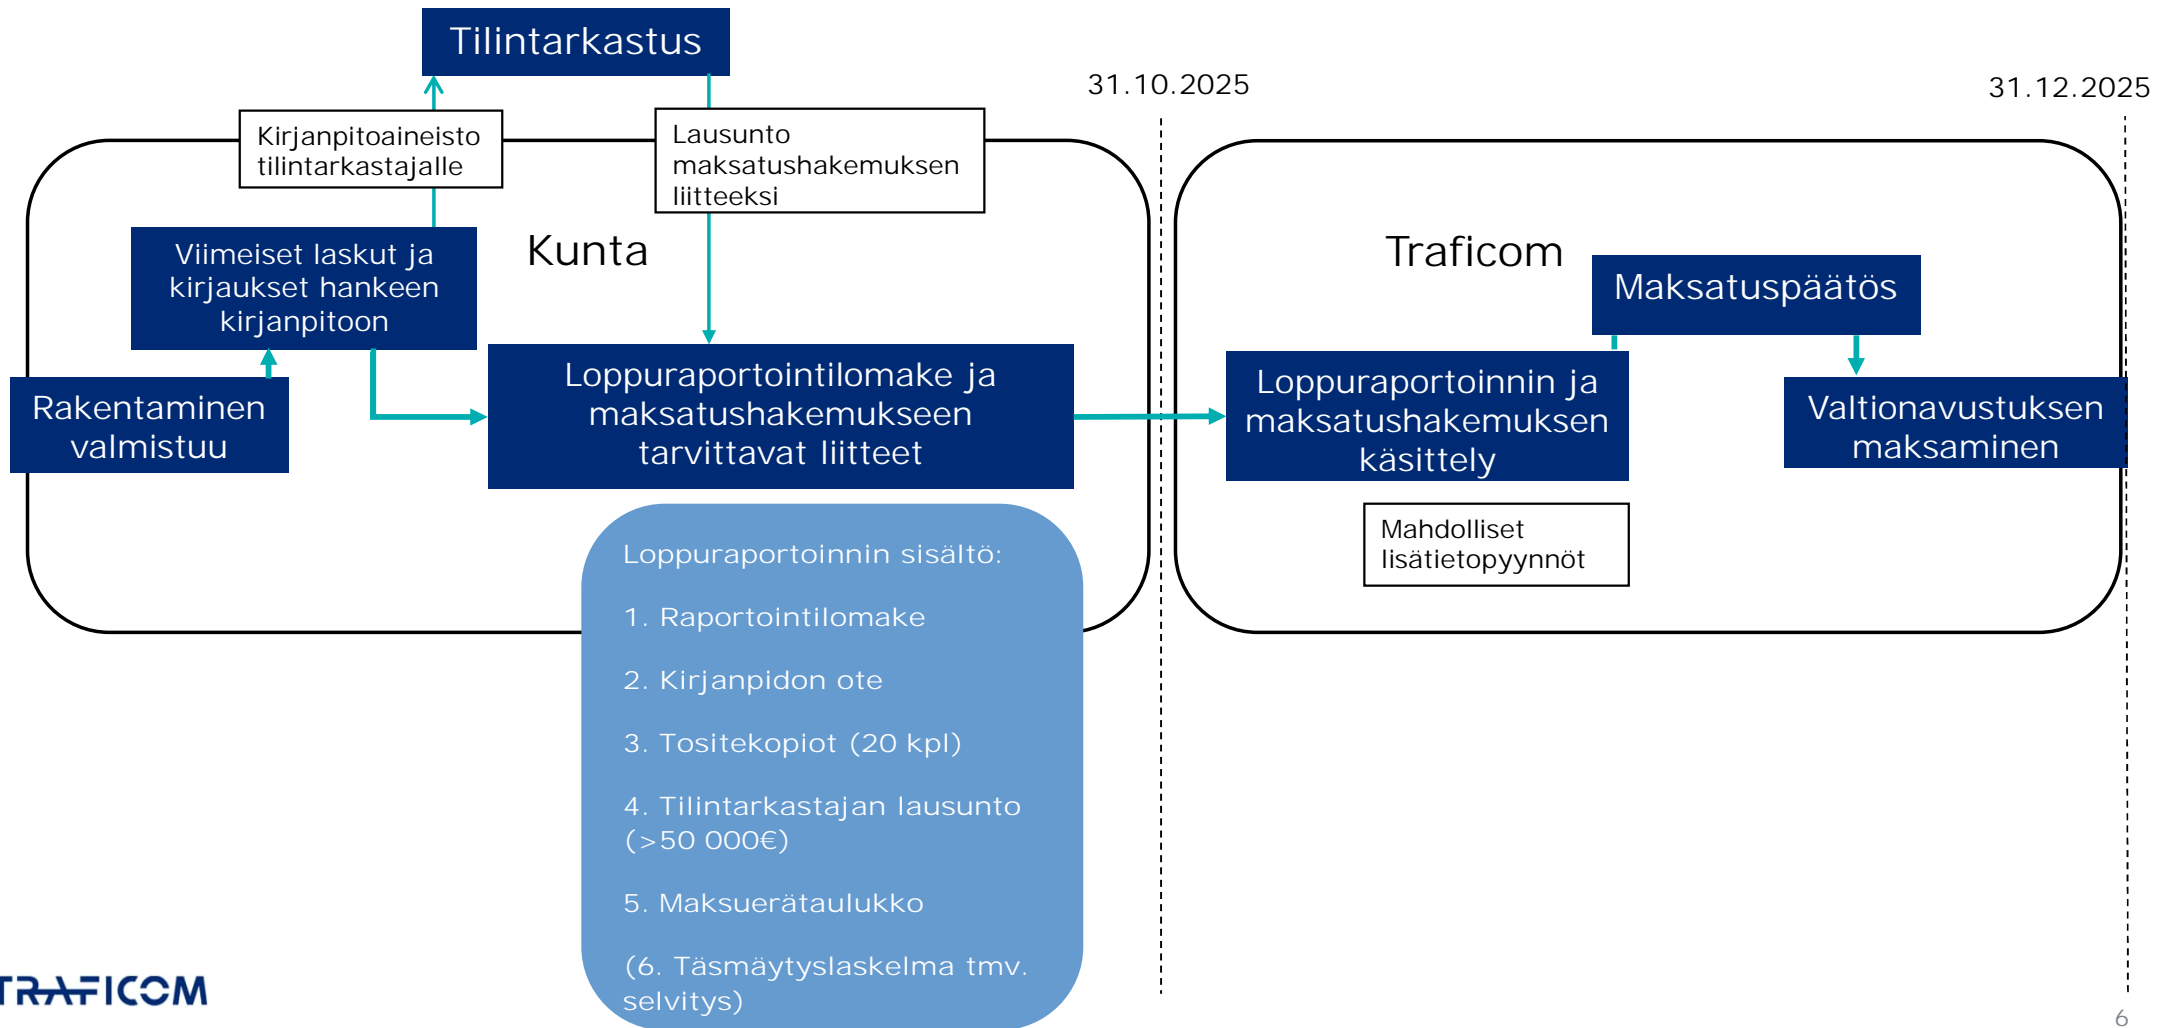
Tilintarkastus

Kirjanpitoaineisto tilintarkastajalle

Lausunto maksatushakemuksen liitteeksi

31.10.2025

31.12.2025

Kunta

Viimeiset laskut ja kirjaukset hankeen kirjanpitoon

Rakentaminen valmistuu

Loppuraportointilomake ja maksatushakemukseen tarvittavat liitteet

Loppuraportoinnin sisältö:

1. Raportointilomake

2. Kirjanpidon ote

3. Tositekopiot (20 kpl)

4. Tilintarkastajan lausunto (>50 000€)

5. Maksuerätaulukko

(6. Täsmäytyslaskelma tmv. selvitys)

Traficom

Maksatuspäätös

Loppuraportoinnin ja maksatushakemuksen käsittely

Valtionavustuksen maksaminen

Mahdolliset lisätietopyynnöt

TRAFICOM

6